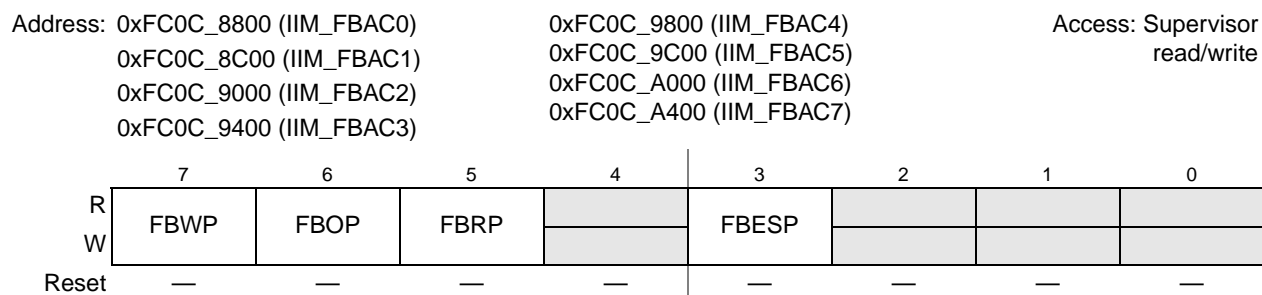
Address: 0xFC0C_8800 (IIM_FBAC0)
0xFC0C_8C00 (IIM_FBAC1)
0xFC0C_9000 (IIM_FBAC2)
0xFC0C_9400 (IIM_FBAC3)

0xFC0C_9800 (IIM_FBAC4)
0xFC0C_9C00 (IIM_FBAC5)
0xFC0C_A000 (IIM_FBAC6)
0xFC0C_A400 (IIM_FBAC7)

Access: Supervisor read/write

| | 7 | 6 | 5 | 4 | 3 | 2 | 1 | 0 |
|---|---|---|---|---|---|---|---|---|
| R | FBWP | FBOP | FBRP | | FBESP | | | |
| W | | | | | | | | |
| Reset | — | — | — | — | — | — | — | — |